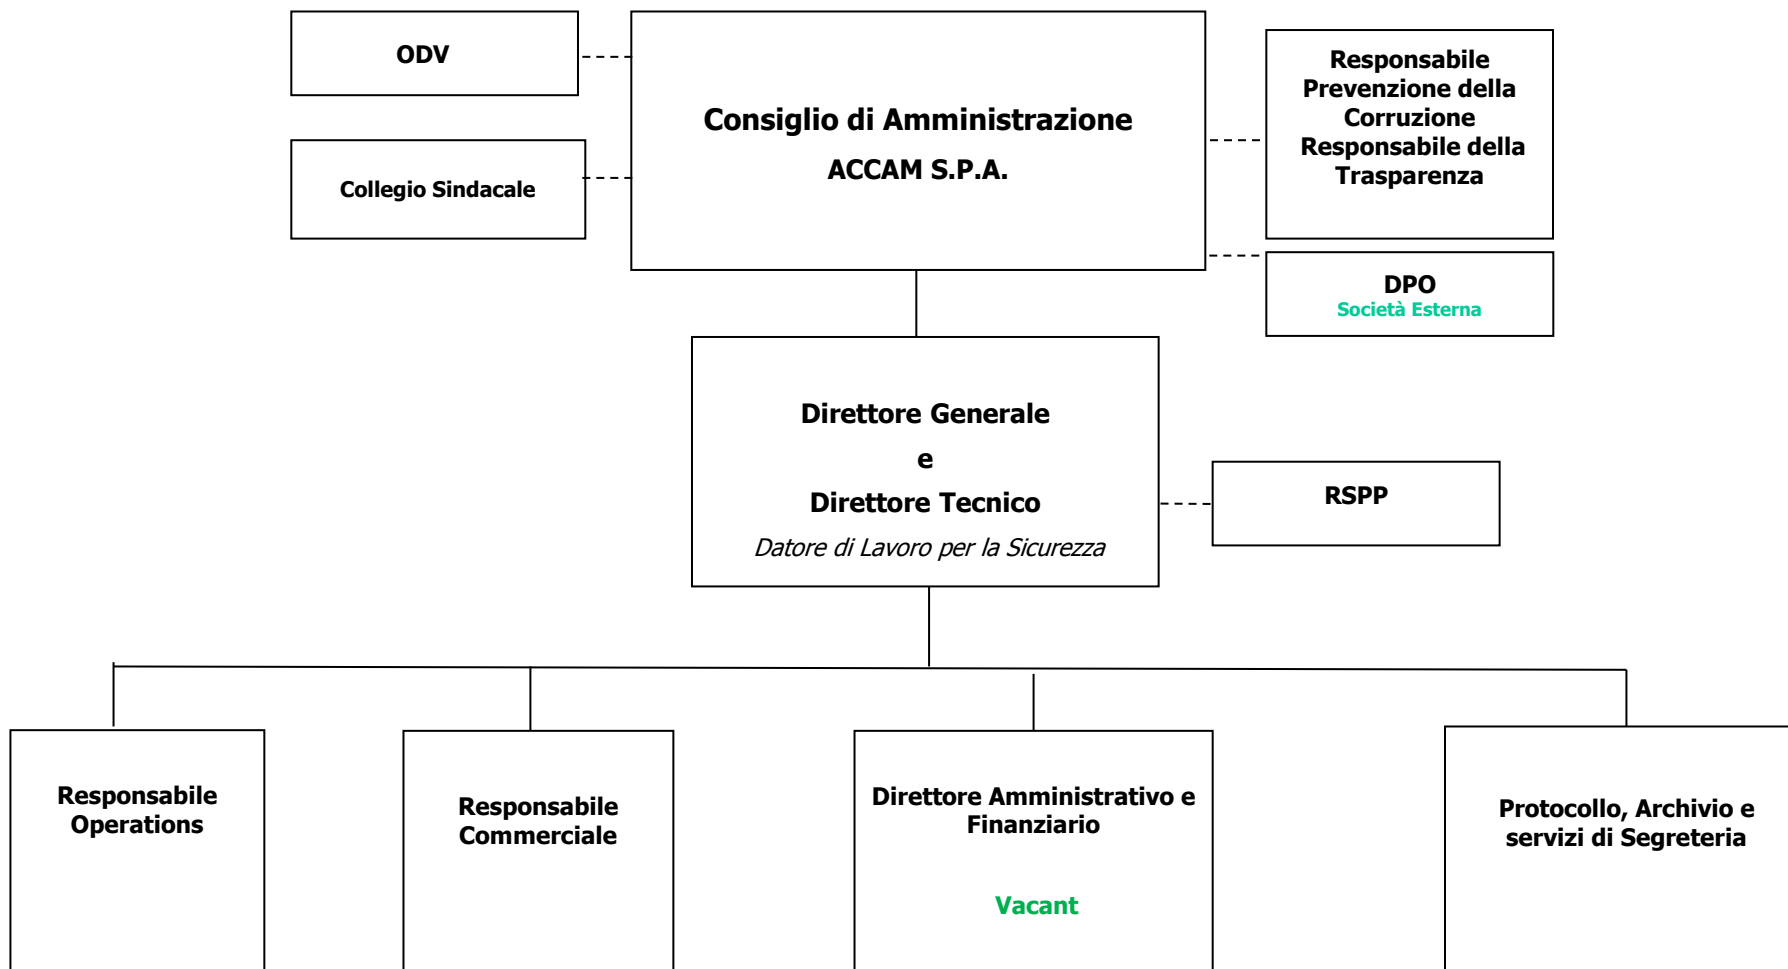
ODV

Collegio Sindacale

Consiglio di Amministrazione
ACCAM S.P.A.

Responsabile Prevenzione della Corruzione Responsabile della Trasparenza

DPO
Società Esterna

Direttore Generale
e
Direttore Tecnico
Datore di Lavoro per la Sicurezza

RSPP

Responsabile Operations

Responsabile Commerciale

Direttore Amministrativo e Finanziario

Vacant

Protocollo, Archivio e servizi di Segreteria